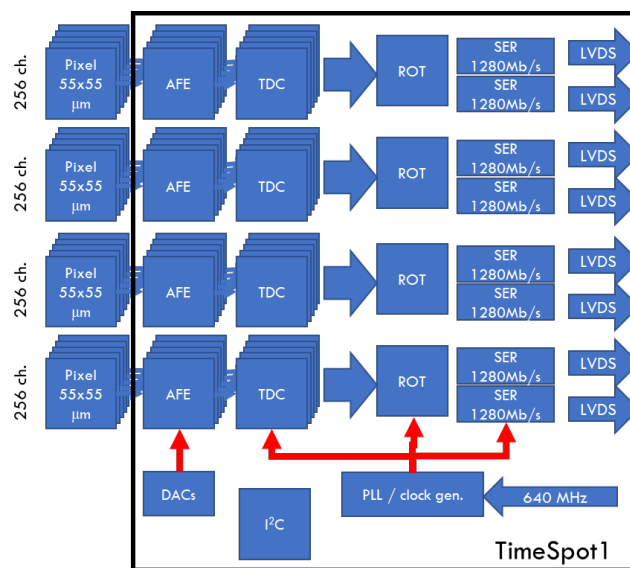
256 ch.
Pixel
55x55
μm
AFE
TDC
ROT
SER
1280Mb/s
SER
1280Mb/s
LVDS
LVDS

256 ch.
Pixel
55x55
μm
AFE
TDC
ROT
SER
1280Mb/s
SER
1280Mb/s
LVDS
LVDS

256 ch.
Pixel
55x55
μm
AFE
TDC
ROT
SER
1280Mb/s
SER
1280Mb/s
LVDS
LVDS

256 ch.
Pixel
55x55
μm
AFE
TDC
ROT
SER
1280Mb/s
SER
1280Mb/s
LVDS
LVDS

DACs
$I^2C$
PLL / clock gen.
640 MHz
TimeSpot1